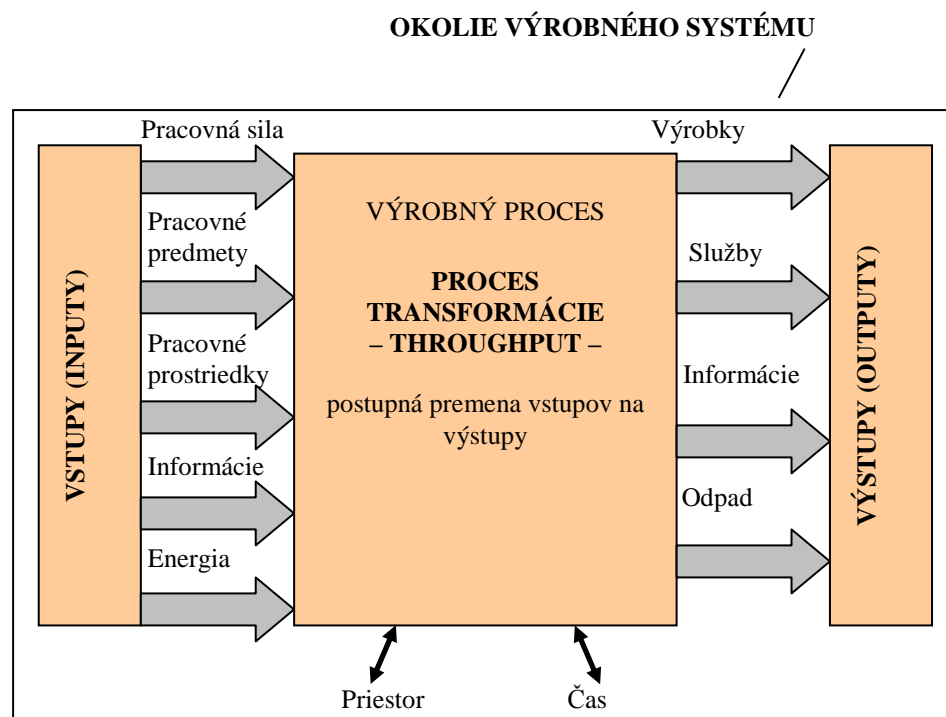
OKOLIE VÝROBNÉHO SYSTÉMU

VSTUPY (INPUTY)

Pracovná sila

Pracovné predmety

Pracovné prostriedky

Informácie

Energia

VÝROBNÝ PROCES

PROCES TRANSFORMÁCIE – THROUGHPUT –

postupná premena vstupov na výstupy

Výrobky

Služby

Informácie

Odpad

VÝSTUPY (OUTPUTY)

Priestor

Čas